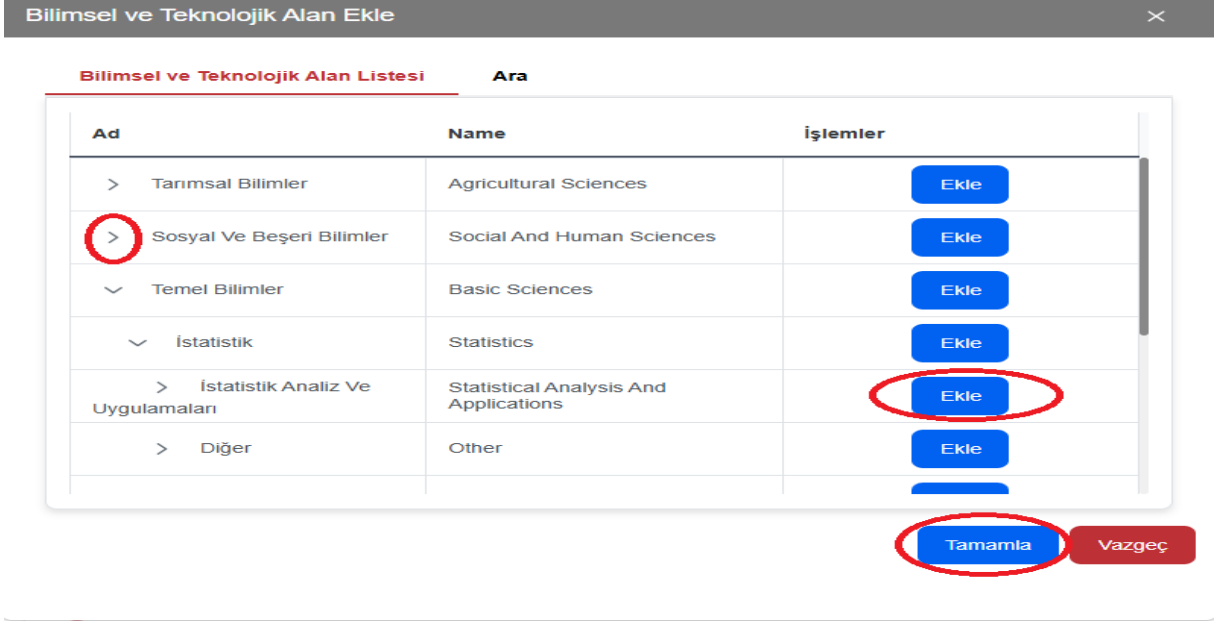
Bilimsel ve Teknolojik Alan Ekle ×

Bilimsel ve Teknolojik Alan Listesi | Ara

| Ad | Name | İşlemler |
|---|---|---|
| > Tarımsal Bilimler | Agricultural Sciences | Ekle |
| > Sosyal Ve Beşeri Bilimler | Social And Human Sciences | Ekle |
| ﹀ Temel Bilimler | Basic Sciences | Ekle |
| ﹀ İstatistik | Statistics | Ekle |
| > İstatistik Analiz Ve Uygulamaları | Statistical Analysis And Applications | Ekle |
| > Diğer | Other | Ekle |

Tamamla Vazgeç